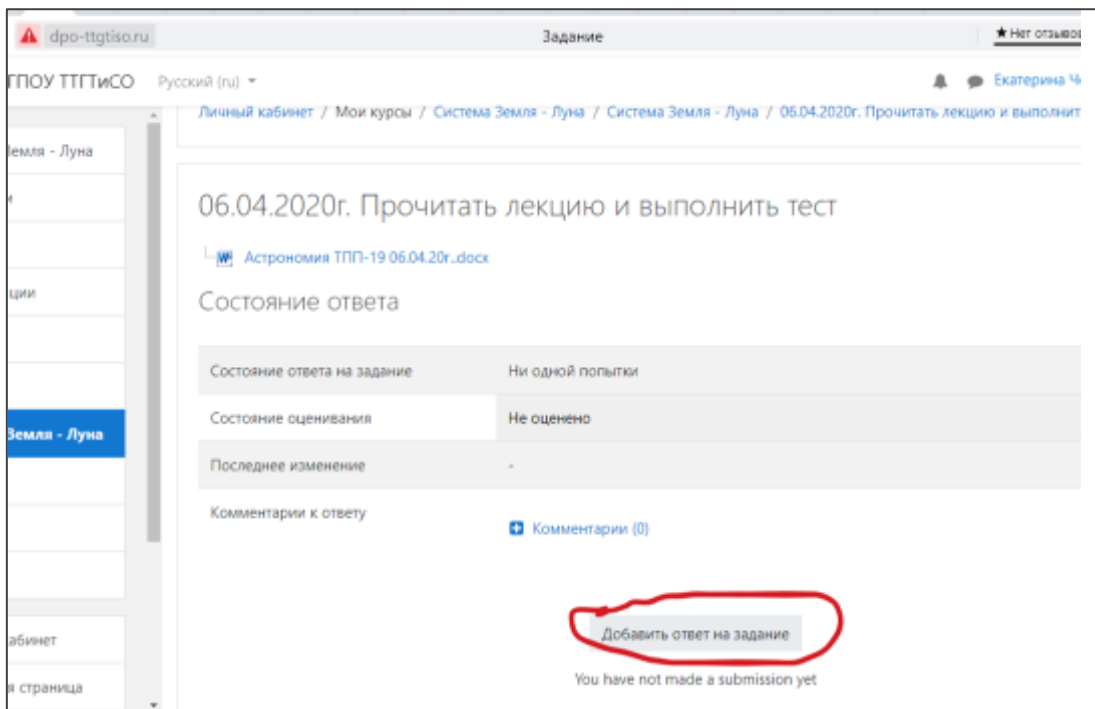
dpo-ttgtiso.ru

Задание

★ Нет отзывов

ГПОУ ТТГТиСО Русский (ru)

Екатерина Ч

Личный кабинет / Мои курсы / Система Земля - Луна / Система Земля - Луна / 06.04.2020г. Прочитать лекцию и выполнит

емля - Луна

ции

Земля - Луна

абинет

я страница

06.04.2020г. Прочитать лекцию и выполнить тест

Астрономия ТПП-19 06.04.20г..docx

Состояние ответа

| Состояние ответа на задание | Ни одной попытки |
|---|---|
| Состояние оценивания | Не оценено |
| Последнее изменение | - |
| Комментарии к ответу | Комментарии (0) |

Добавить ответ на задание

You have not made a submission yet